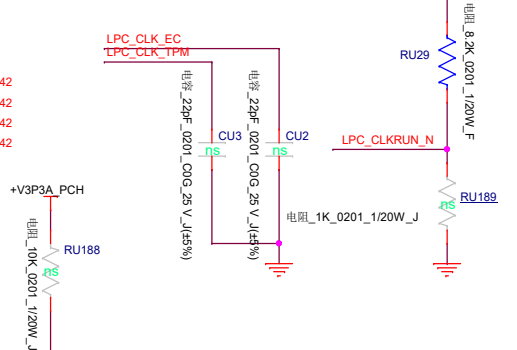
LPC_CLK_EC
LPC_CLK_TPM
42
42
42
42
电容_22pF_0201_C0G_25 V_J(±5%)
CU3
ns
电容_22pF_0201_C0G_25 V_J(±5%)
CU2
ns
电阻_8.2K_0201_1/20W_F
RU29
LPC_CLKRUN_N
RU189
电阻_1K_0201_1/20W_J
+V3P3A_PCH
电阻_10K_0201_1/20W_J
RU188
ns